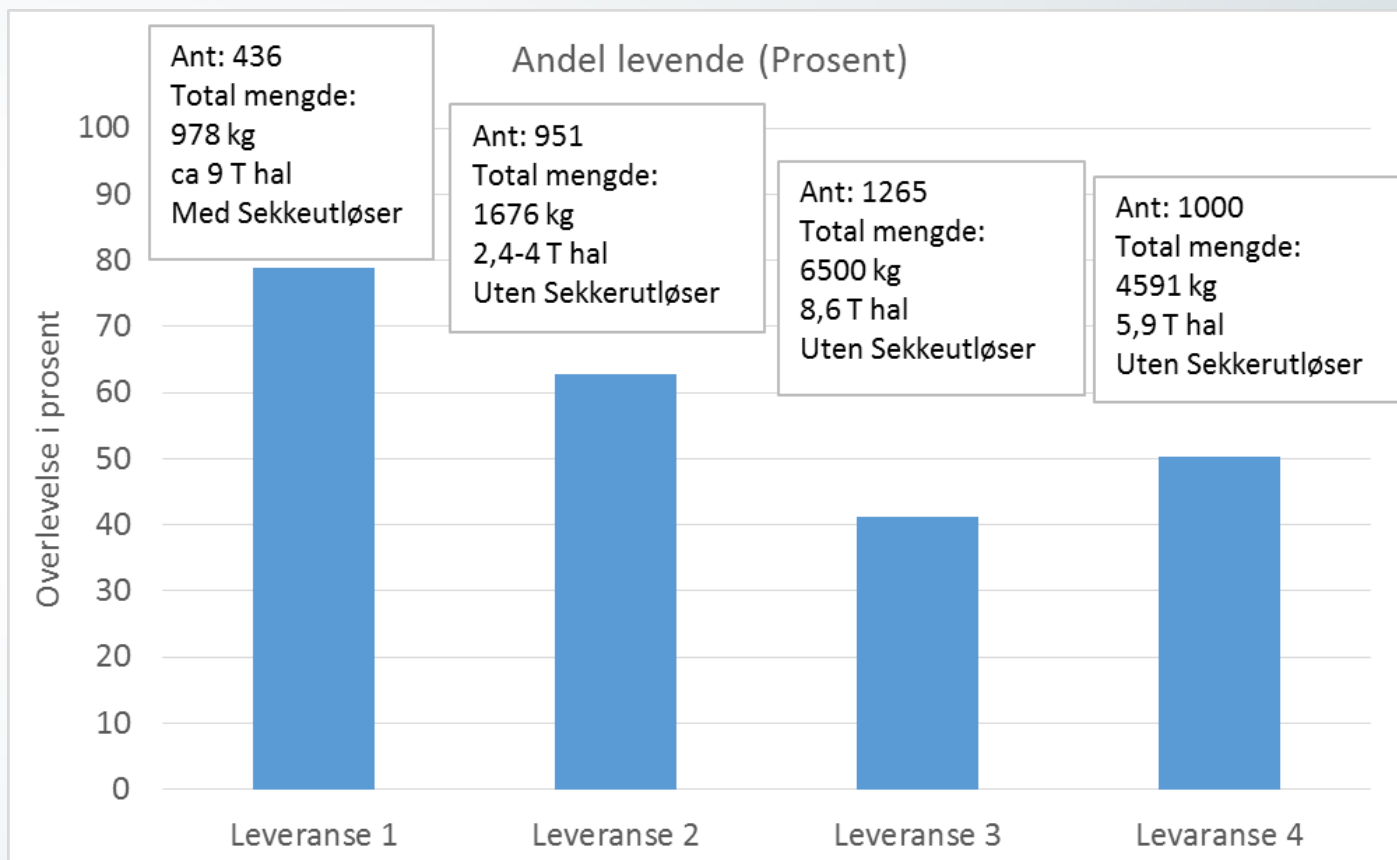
Andel levende (Prosent)

Ant: 436
Total mengde:
978 kg
ca 9 T hal
Med Sekkeutløser

Ant: 951
Total mengde:
1676 kg
2,4-4 T hal
Uten Sekkerutløser

Ant: 1265
Total mengde:
6500 kg
8,6 T hal
Uten Sekkeutløser

Ant: 1000
Total mengde:
4591 kg
5,9 T hal
Uten Sekkerutløser

Overlevelse i prosent

100
90
80
70
60
50
40
30
20
10
0

Leveranse 1
Leveranse 2
Leveranse 3
Levaranse 4